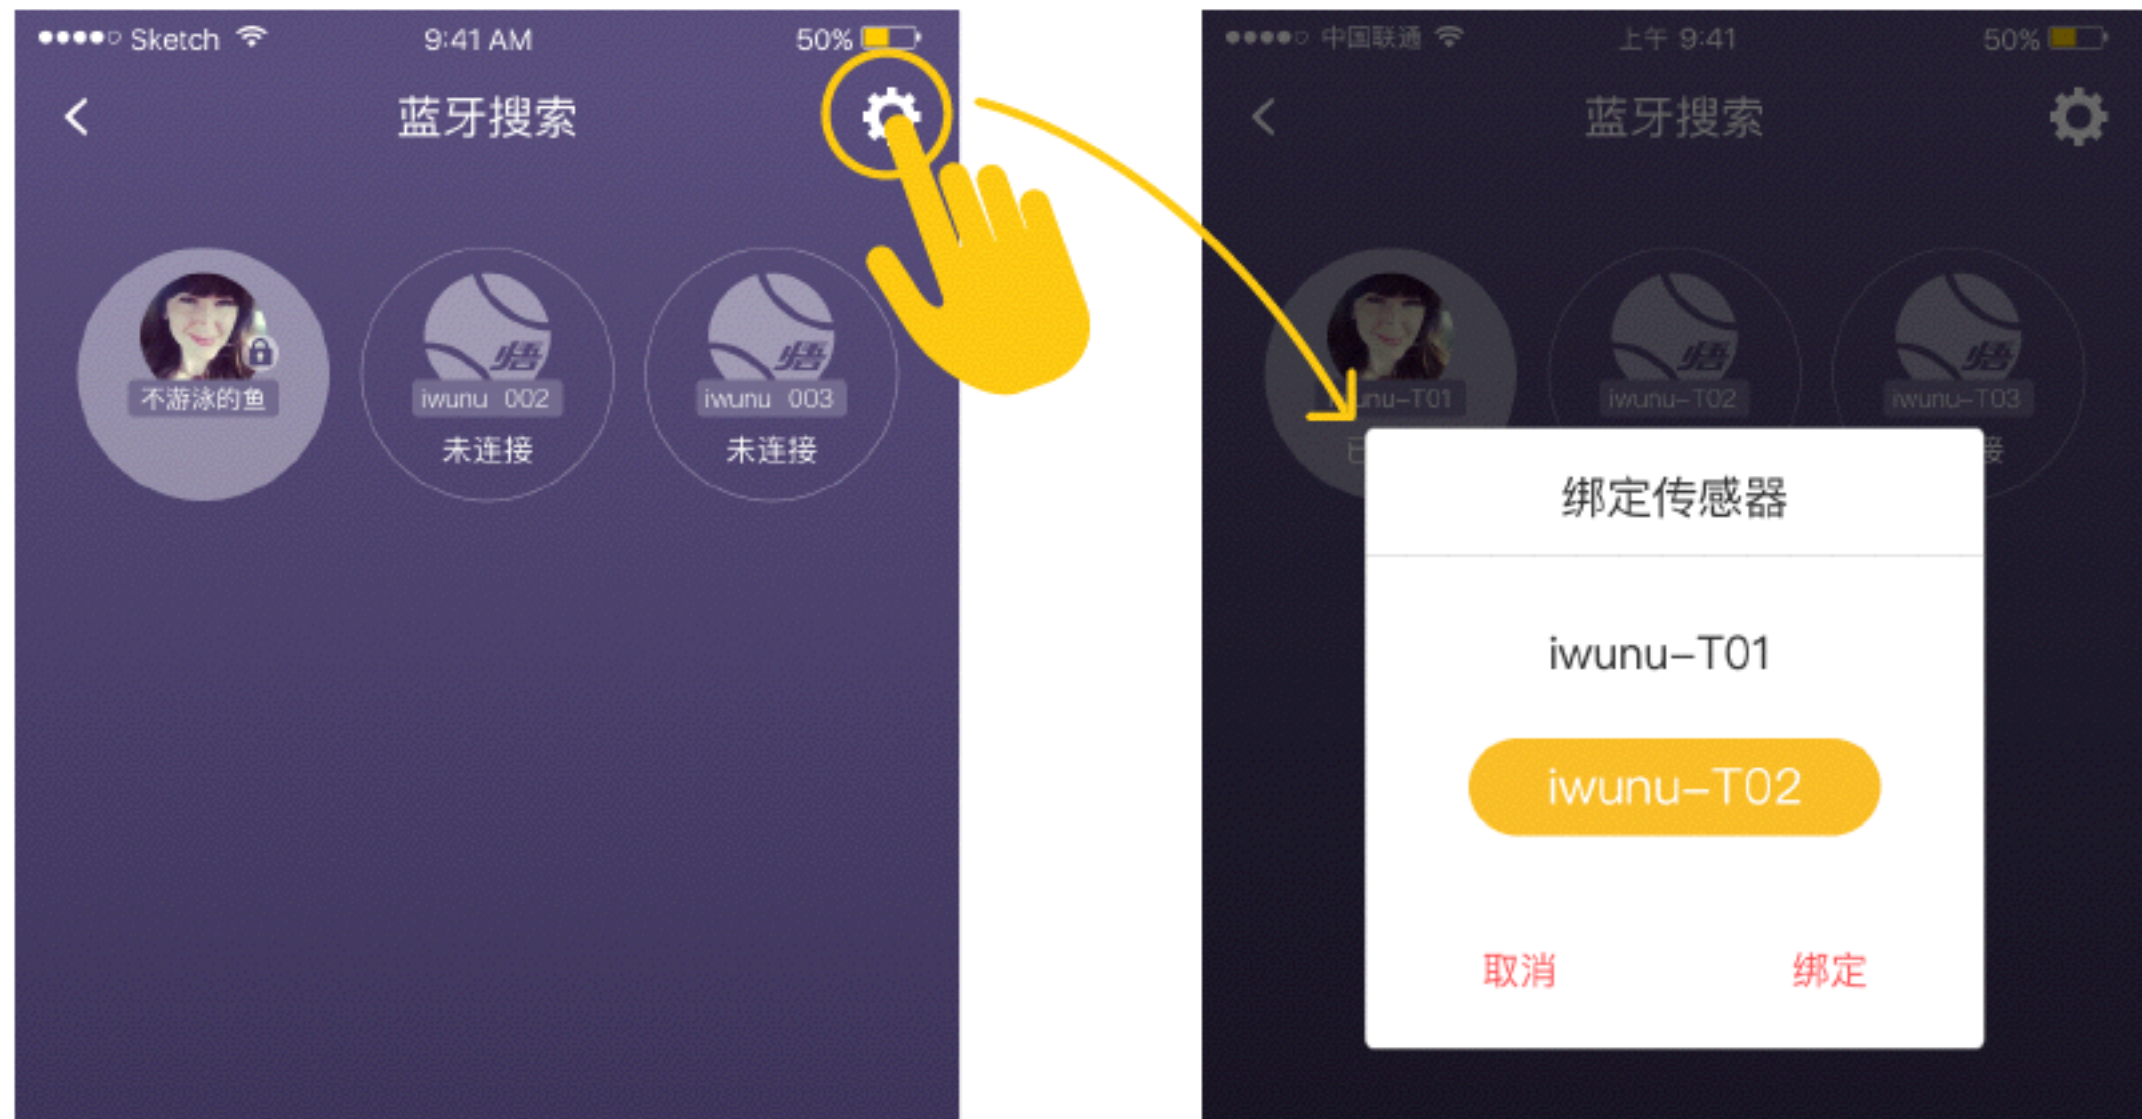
●●●●○ Sketch 9:41 AM 50%

<

蓝牙搜索

不游泳的鱼

iwunu 002

未连接

iwunu 003

未连接

●●●●○ 中国联通 上午 9:41 50%

<

蓝牙搜索

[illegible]nu-T01

iwunu-T02

iwunu-T03

绑定传感器

iwunu–T01

iwunu–T02

取消

绑定